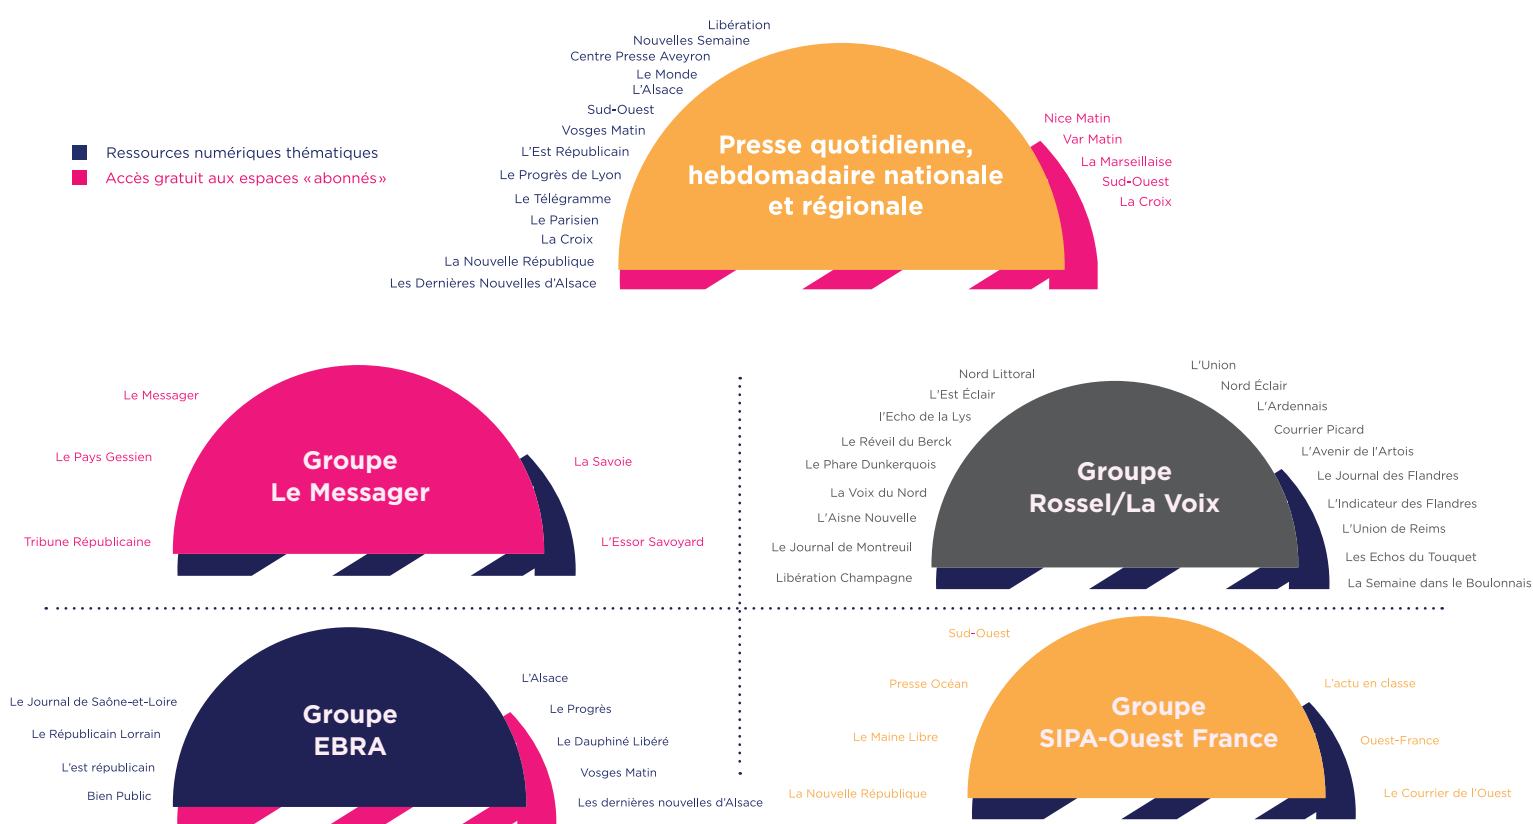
Ressources numériques thématiques
Accès gratuit aux espaces «abonnés»

Libération
Nouvelles Semaine
Centre Presse Aveyron
Le Monde
L'Alsace
Sud-Ouest
Vosges Matin
L'Est Républicain
Le Progrès de Lyon
Le Télégramme
Le Parisien
La Croix
La Nouvelle République
Les Dernières Nouvelles d'Alsace

Presse quotidienne, hebdomadaire nationale et régionale

Nice Matin
Var Matin
La Marseillaise
Sud-Ouest
La Croix

Le Messager
Le Pays Gessien
Tribune Républicaine

Groupe Le Messager

La Savoie
L'Essor Savoyard

Nord Littoral
L'Est Éclair
l'Echo de la Lys
Le Réveil du Berck
Le Phare Dunkerquois
La Voix du Nord
L'Aisne Nouvelle
Le Journal de Montreuil
Libération Champagne

Groupe Rossel/La Voix

L'Union
Nord Éclair
L'Ardennais
Courrier Picard
L'Avenir de l'Artois
Le Journal des Flandres
L'Indicateur des Flandres
L'Union de Reims
Les Echos du Touquet
La Semaine dans le Boulonnais

Le Journal de Saône-et-Loire
Le Républicain Lorrain
L'est républicain
Bien Public

Groupe EBRA

L'Alsace
Le Progrès
Le Dauphiné Libéré
Vosges Matin
Les dernières nouvelles d'Alsace

Sud-Ouest
Presse Océan
Le Maine Libre
La Nouvelle République

Groupe SIPA-Ouest France

L'actu en classe
Ouest-France
Le Courrier de l'Ouest